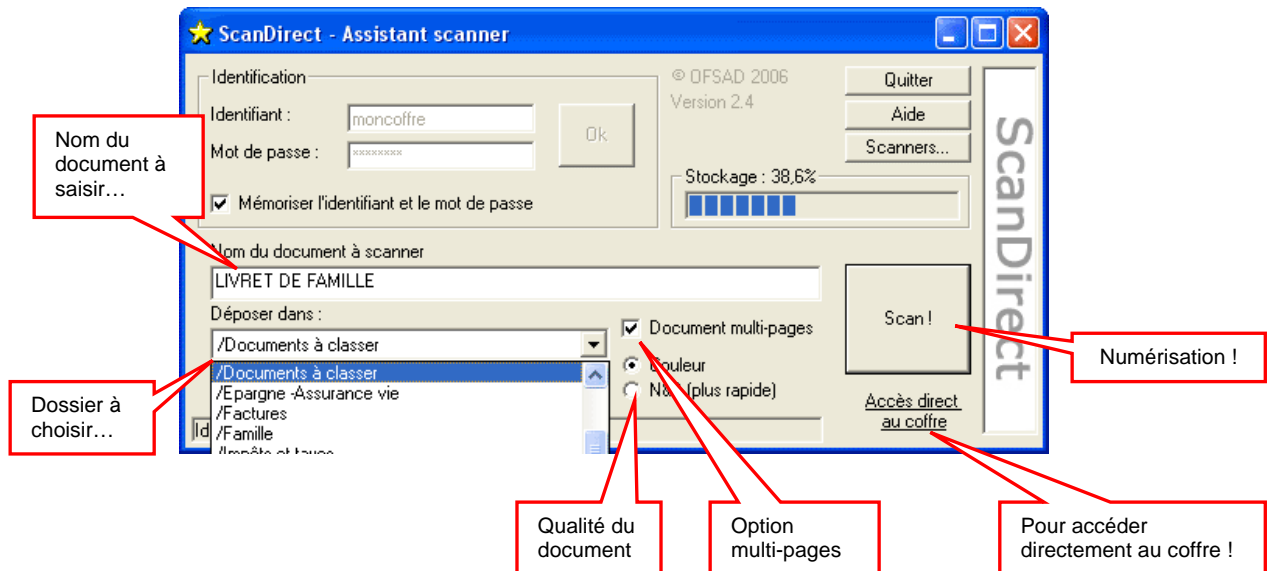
ScanDirect - Assistant scanner

Identification
Identifiant : moncoffre
Mot de passe : xxxxxxxx
Ok
Mémoriser l'identifiant et le mot de passe

© OFSAD 2006
Version 2.4

Quitter
Aide
Scanners...

Stockage : 38,6%

ScanDirect

Nom du document à saisir…

Nom du document à scanner
LIVRET DE FAMILLE

Scan !

Numérisation !

Déposer dans :
/Documents à classer
/Documents à classer
/Epargne -Assurance vie
/Factures
/Famille
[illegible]

Document multi-pages
Couleur
N&B (plus rapide)

Dossier à choisir…

Id

Accès direct au coffre

Qualité du document

Option multi-pages

Pour accéder directement au coffre !